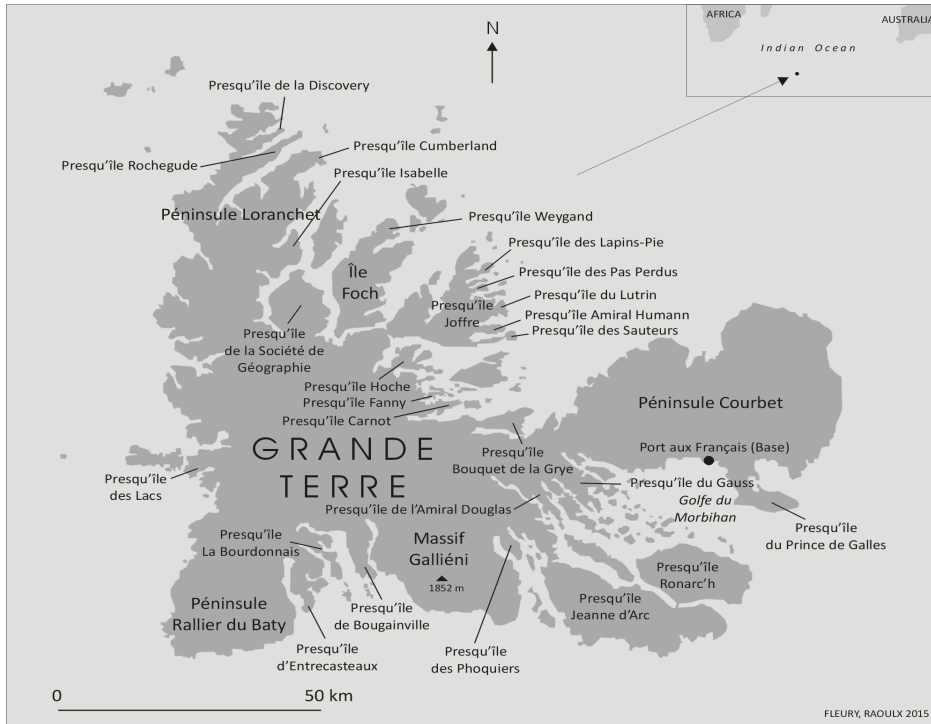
N

AFRICA
AUSTRALIA
Indian Ocean

Presqu'île de la Discovery
Presqu'île Cumberland
Presqu'île Rochegude
Presqu'île Isabelle
Péninsule Loranchet
Presqu'île Weygand
Presqu'île des Lapins-Pie
Île Foch
Presqu'île des Pas Perdus
Presqu'île du Lutrin
Presqu'île Joffre
Presqu'île Amiral Humann
Presqu'île des Sauteurs
Presqu'île de la Société de Géographie
Presqu'île Hoche
Presqu'île Fanny
Presqu'île Carnot
Péninsule Courbet
GRANDE TERRE
Presqu'île Bouquet de la Grye
Port aux Français (Base)
Presqu'île des Lacs
Presqu'île du Gauss
Golfe du Morbihan
Presqu'île de l'Amiral Douglas
Presqu'île du Prince de Galles
Presqu'île La Bourdonnais
Massif Galliéni
1852 m
Presqu'île Ronarc'h
Péninsule Rallier du Baty
Presqu'île de Bougainville
Presqu'île Jeanne d'Arc
Presqu'île d'Entrecasteaux
Presqu'île des Phoquiers

0
50 km

FLEURY, RAOULX 2015